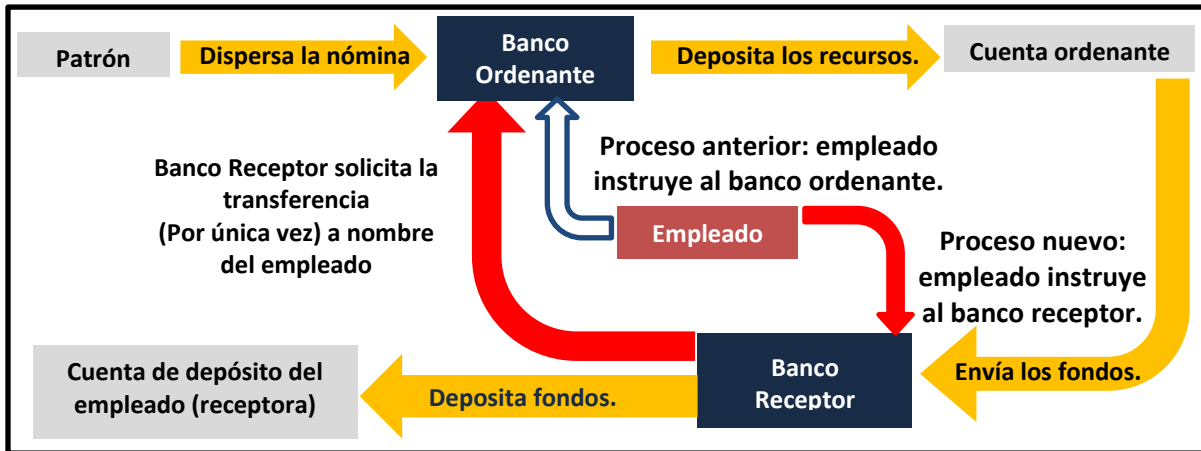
Patrón

Dispersa la nómina

Banco Ordenante

Deposita los recursos.

Cuenta ordenante

Banco Receptor solicita la transferencia (Por única vez) a nombre del empleado

Proceso anterior: empleado instruye al banco ordenante.

Empleado

Proceso nuevo: empleado instruye al banco receptor.

Cuenta de depósito del empleado (receptora)

Deposita fondos.

Banco Receptor

Envía los fondos.